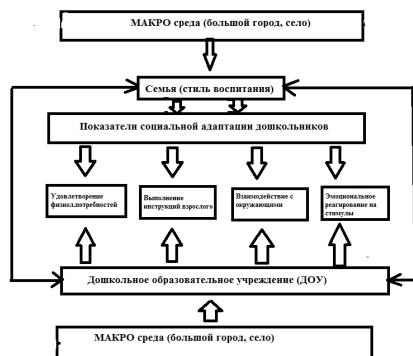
МАКРО среда (большой город, село)

Семья (стиль воспитания)

Показатели социальной адаптации дошкольников

Удовлетворение физиол.потребностей

Выполнение инструкций взрослого

Взаимодействие с окружающими

Эмоциональное реагирование на стимулы

Дошкольное образовательное учреждение (ДОУ)

МАКРО среда (большой город, село)